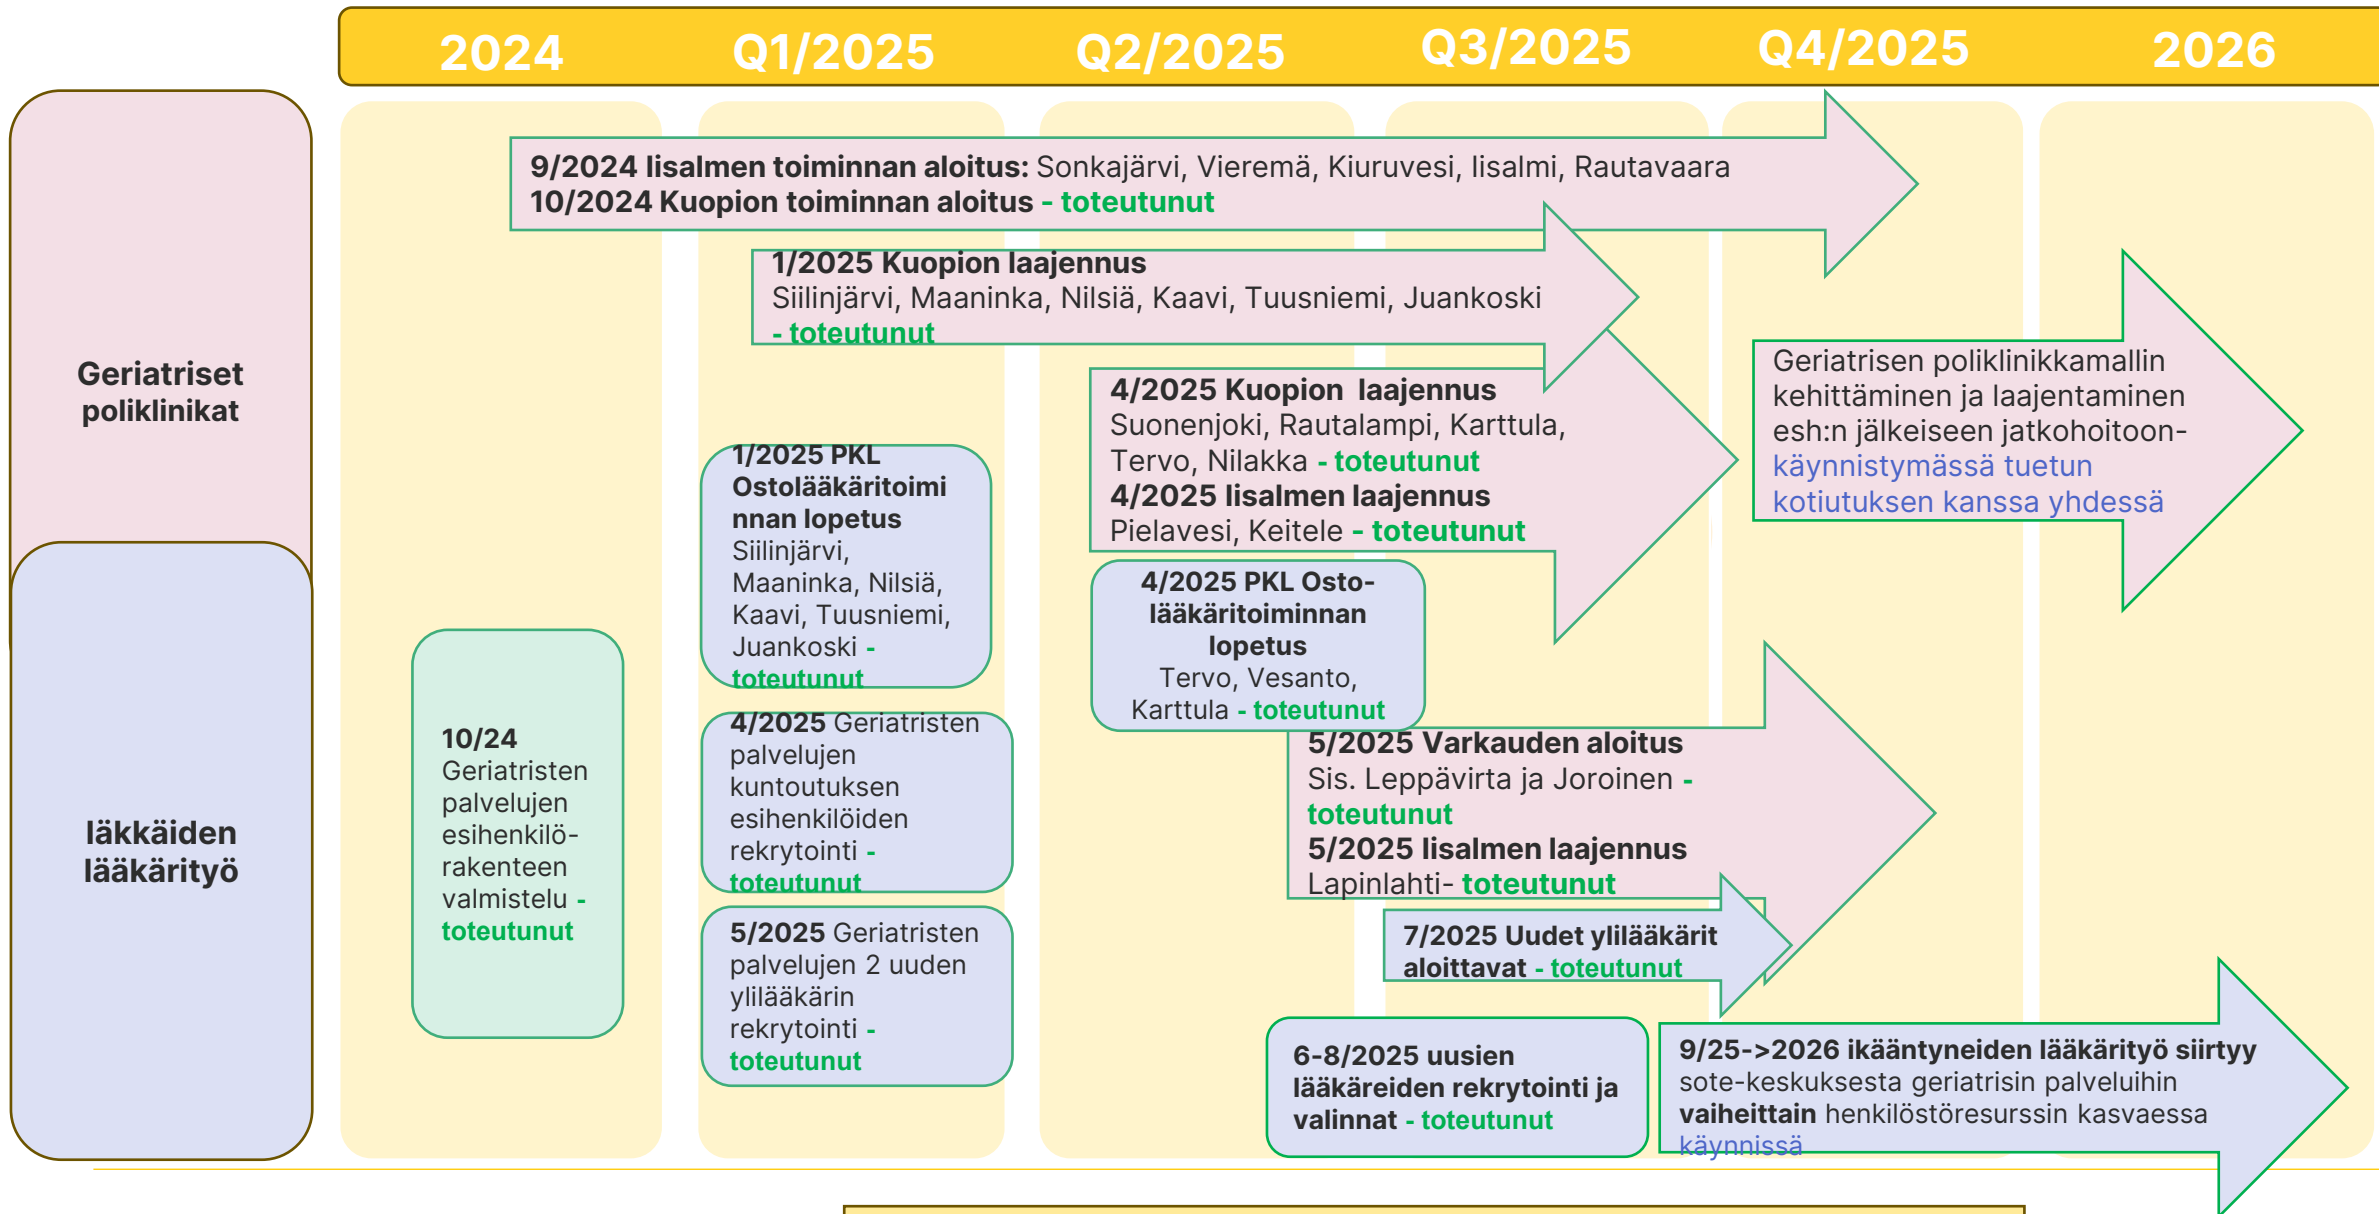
2024
Q1/2025
Q2/2025
Q3/2025
Q4/2025
2026

Geriatriset poliklinikat

läkkäiden lääkärityö

9/2024 Iisalmen toiminnan aloitus: Sonkajärvi, Vieremä, Kiuruvesi, Iisalmi, Rautavaara
10/2024 Kuopion toiminnan aloitus - toteutunut

1/2025 Kuopion laajennus
Siilinjärvi, Maaninka, Nilsiä, Kaavi, Tuusniemi, Juankoski - toteutunut

4/2025 Kuopion laajennus
Suonenjoki, Rautalampi, Karttula, Tervo, Nilakka - toteutunut
4/2025 Iisalmen laajennus
Pielavesi, Keitele - toteutunut

Geriatrisen poliklinikkamallin kehittäminen ja laajentaminen esh:n jälkeiseen jatkohoitoon- käynnistymässä tuetun kotiutuksen kanssa yhdessä

1/2025 PKL Ostolääkäritoiminnan lopetus Siilinjärvi, Maaninka, Nilsiä, Kaavi, Tuusniemi, Juankoski - toteutunut

4/2025 PKL Ostolääkäritoiminnan lopetus Tervo, Vesanto, Karttula - toteutunut

10/24 Geriatristen palvelujen esihenkilö-rakenteen valmistelu - toteutunut

4/2025 Geriatristen palvelujen kuntoutuksen esihenkilöiden rekrytointi - toteutunut

5/2025 Varkauden aloitus
Sis. Leppävirta ja Joroinen - toteutunut
5/2025 Iisalmen laajennus
Lapinlahti- toteutunut

7/2025 Uudet ylilääkärit aloittavat - toteutunut

5/2025 Geriatristen palvelujen 2 uuden ylilääkärin rekrytointi - toteutunut

6-8/2025 uusien lääkäreiden rekrytointi ja valinnat - toteutunut

9/25->2026 ikääntyneiden lääkärityö siirtyy sote-keskuksesta geriatrisin palveluihin vaiheittain henkilöstöresurssin kasvaessa käynnissä